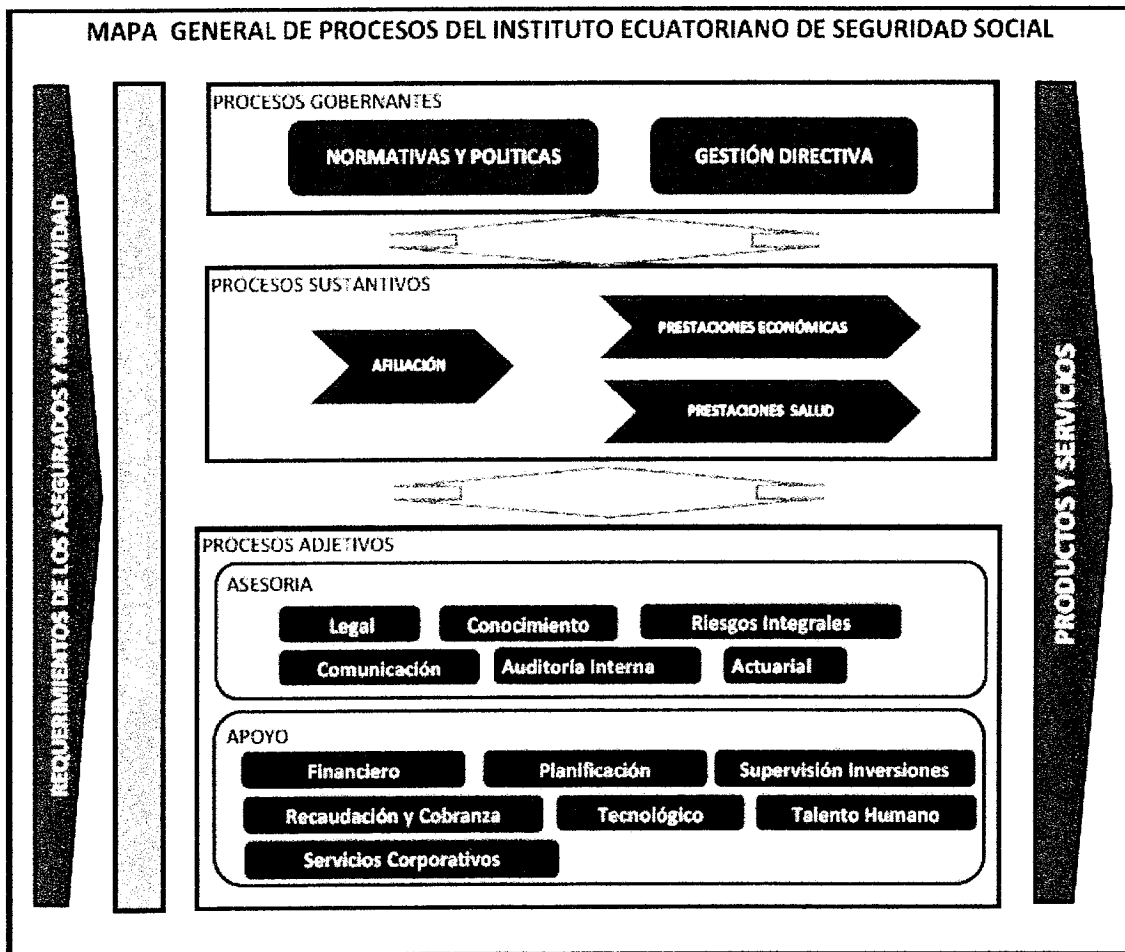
MAPA GENERAL DE PROCESOS DEL INSTITUTO ECUATORIANO DE SEGURIDAD SOCIAL

REQUERIMIENTOS DE LOS ASEGURADOS Y NORMATIVIDAD

PROCESOS GOBERNANTES

NORMATIVAS Y POLITICAS

GESTIÓN DIRECTIVA

PROCESOS SUSTANTIVOS

AFILIACIÓN

PRESTACIONES ECONÓMICAS

PRESTACIONES SALUD

PROCESOS ADJETIVOS

ASESORIA

Legal

Conocimiento

Riesgos Integrales

Comunicación

Auditoría Interna

Actuarial

APOYO

Financiero

Planificación

Supervisión Inversiones

Recaudación y Cobranza

Tecnológico

Talento Humano

Servicios Corporativos

PRODUCTOS Y SERVICIOS